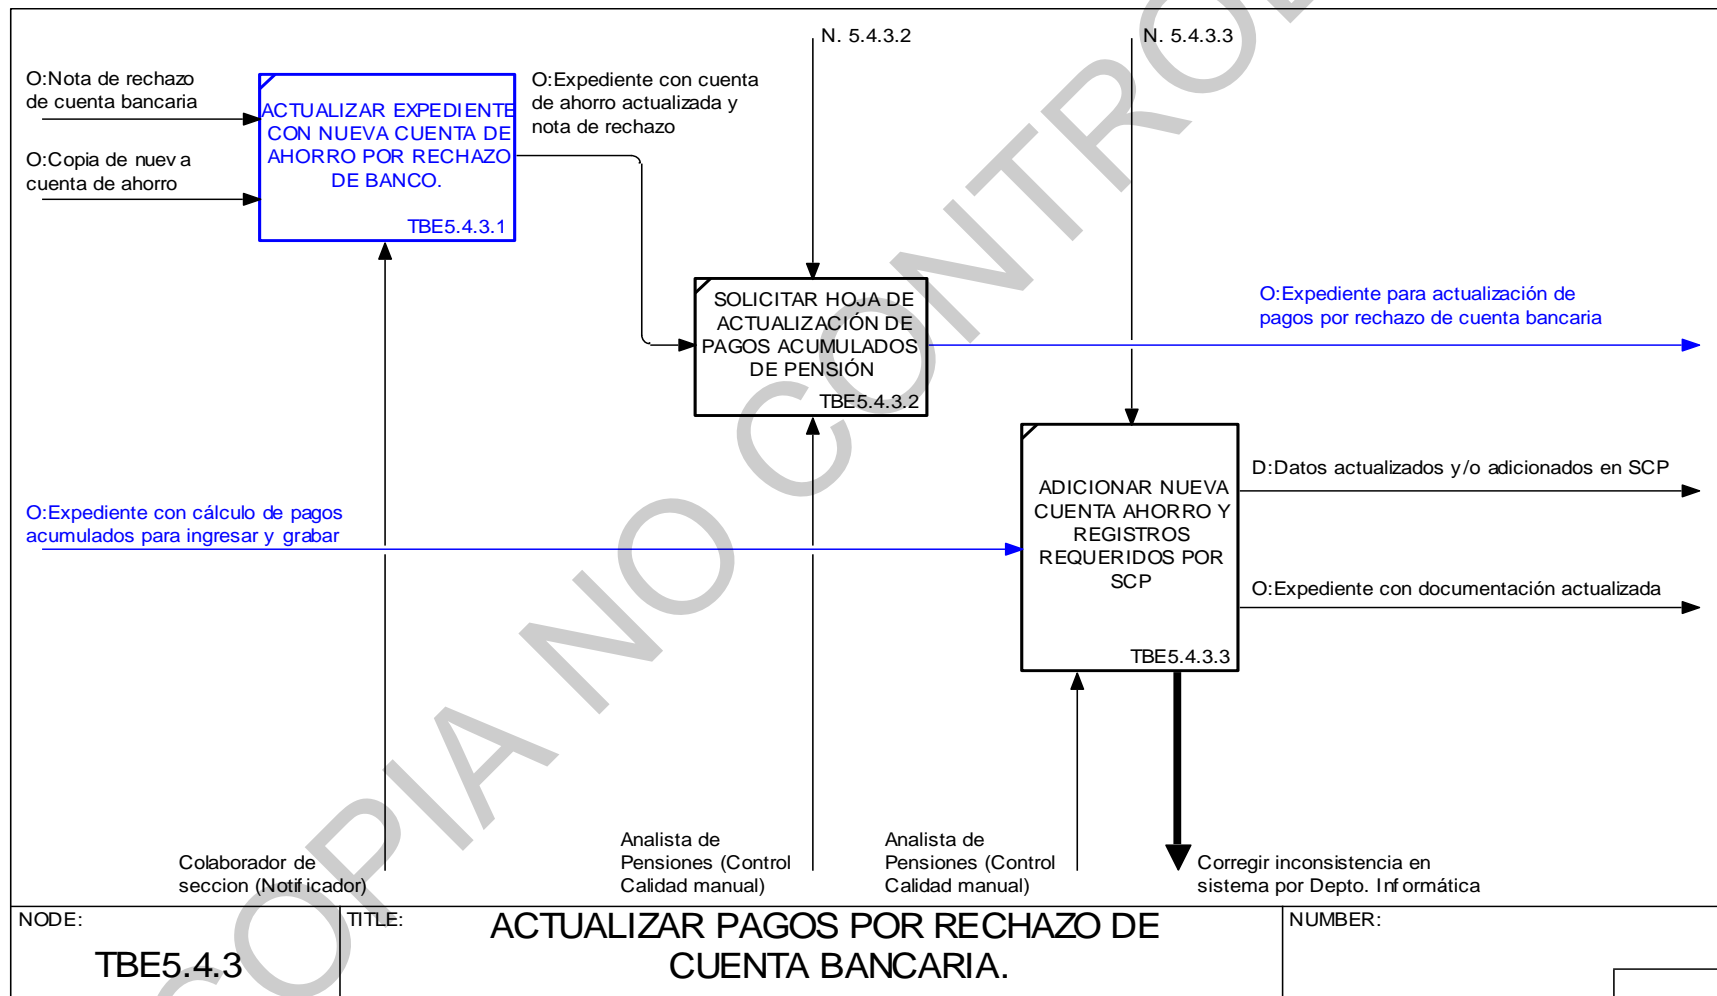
N. 5.4.3.2

N. 5.4.3.3

O:Nota de rechazo de cuenta bancaria

O:Copia de nuev a cuenta de ahorro

ACTUALIZAR EXPEDIENTE CON NUEVA CUENTA DE AHORRO POR RECHAZO DE BANCO.

TBE5.4.3.1

O:Expediente con cuenta de ahorro actualizada y nota de rechazo

SOLICITAR HOJA DE ACTUALIZACIÓN DE PAGOS ACUMULADOS DE PENSIÓN

TBE5.4.3.2

O:Expediente para actualización de pagos por rechazo de cuenta bancaria

ADICIONAR NUEVA CUENTA AHORRO Y REGISTROS REQUERIDOS POR SCP

TBE5.4.3.3

D:Datos actualizados y/o adicionados en SCP

O:Expediente con documentación actualizada

O:Expediente con cálculo de pagos acumulados para ingresar y grabar

Colaborador de seccion (Notif icador)

Analista de Pensiones (Control Calidad manual)

Analista de Pensiones (Control Calidad manual)

Corregir inconsistencia en sistema por Depto. Inf ormática

COPIA NO CONTROLADA

NODE:
TBE5.4.3

TITLE:
ACTUALIZAR PAGOS POR RECHAZO DE CUENTA BANCARIA.

NUMBER: